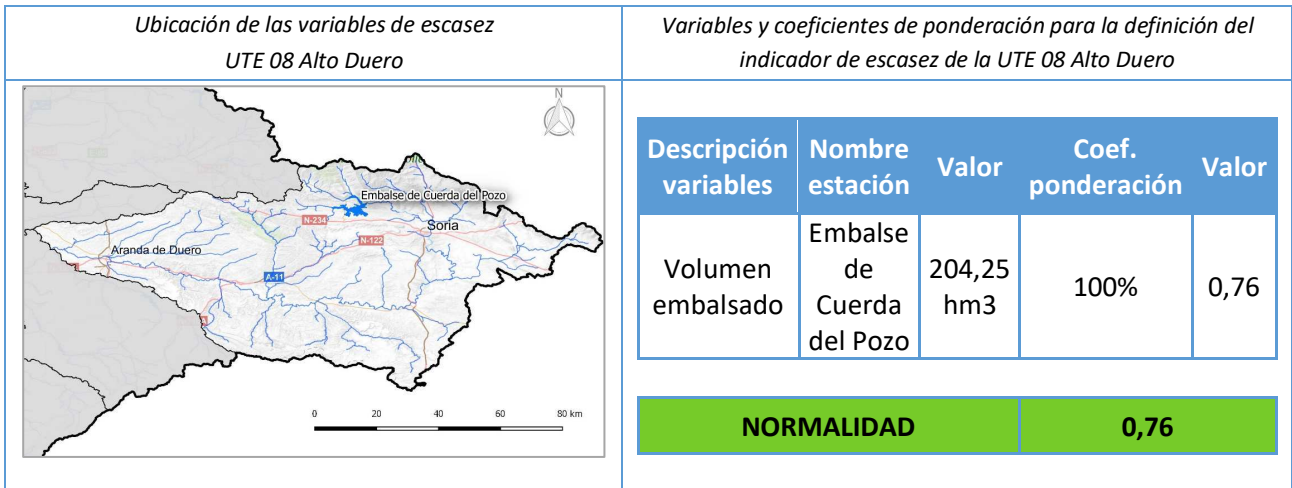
| Ubicación de las variables de escasez UTE 08 Alto Duero | Variables y coeficientes de ponderación para la definición del indicador de escasez de la UTE 08 Alto Duero |
|---|---|

N

Embalse de Cuerda del Pozo

N-234

Soria

N-122

Aranda de Duero

A-11

0 20 40 60 80 km

| Descripción variables | Nombre estación | Valor | Coef. ponderación | Valor |
|---|---|---|---|---|
| Volumen embalsado | Embalse de Cuerda del Pozo | 204,25 hm3 | 100% | 0,76 |

| NORMALIDAD | 0,76 |
|---|---|